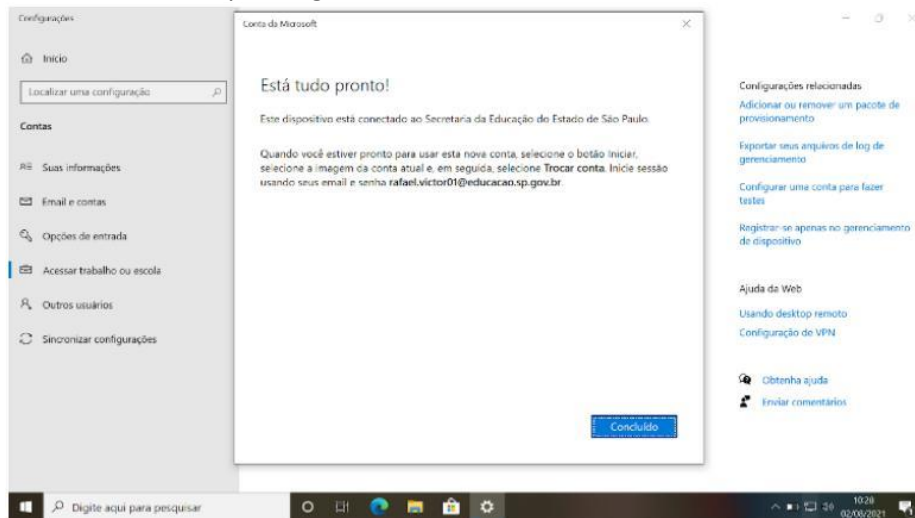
Configurações

Início

Localizar uma configuração

Contas

Suas informações

Email e contas

Opções de entrada

Acessar trabalho ou escola

Outros usuários

Sincronizar configurações

Conta da Microsoft

Está tudo pronto!

Este dispositivo está conectado ao Secretaria da Educação do Estado de São Paulo.

Quando você estiver pronto para usar esta nova conta, selecione o botão Iniciar, selecione a imagem da conta atual e, em seguida, selecione Trocar conta. Inicie sessão usando seus email e senha rafael.victor01@educacao.sp.gov.br.

Concluído

Configurações relacionadas

Adicionar ou remover um pacote de provisionamento

Exportar seus arquivos de log de gerenciamento

Configurar uma conta para fazer testes

Registrar-se apenas no gerenciamento de dispositivo

Ajuda da Web

Usando desktop remoto

Configuração de VPN

Obtenha ajuda

Enviar comentários

Digite aqui para pesquisar

10:20
02/06/2021